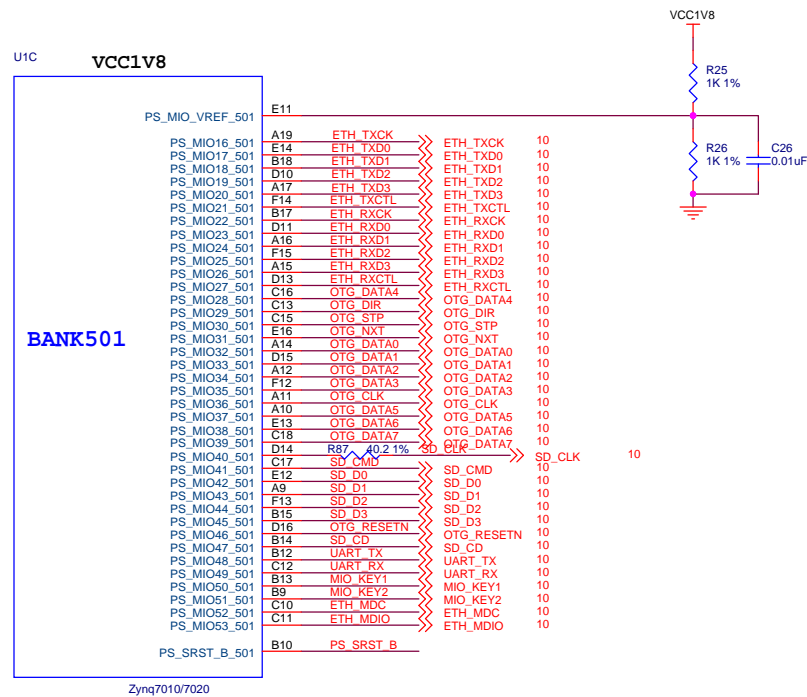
VCC1V8

U1C

VCC1V8

BANK501

PS_MIO_VREF_501 E11
PS_MIO16_501 A19 ETH_TXCK ETH_TXCK 10
PS_MIO17_501 E14 ETH_TXD0 ETH_TXD0 10
PS_MIO18_501 B18 ETH_TXD1 ETH_TXD1 10
PS_MIO19_501 D10 ETH_TXD2 ETH_TXD2 10
PS_MIO20_501 A17 ETH_TXD3 ETH_TXD3 10
PS_MIO21_501 F14 ETH_TXCTL ETH_TXCTL 10
PS_MIO22_501 B17 ETH_RXCK ETH_RXCK 10
PS_MIO23_501 D11 ETH_RXD0 ETH_RXD0 10
PS_MIO24_501 A16 ETH_RXD1 ETH_RXD1 10
PS_MIO25_501 F15 ETH_RXD2 ETH_RXD2 10
PS_MIO26_501 A15 ETH_RXD3 ETH_RXD3 10
PS_MIO27_501 D13 ETH_RXCTL ETH_RXCTL 10
PS_MIO28_501 C16 OTG_DATA4 OTG_DATA4 10
PS_MIO29_501 C13 OTG_DIR OTG_DIR 10
PS_MIO30_501 C15 OTG_STP OTG_STP 10
PS_MIO31_501 E16 OTG_NXT OTG_NXT 10
PS_MIO32_501 A14 OTG_DATA0 OTG_DATA0 10
PS_MIO33_501 D15 OTG_DATA1 OTG_DATA1 10
PS_MIO34_501 A12 OTG_DATA2 OTG_DATA2 10
PS_MIO35_501 F12 OTG_DATA3 OTG_DATA3 10
PS_MIO36_501 A11 OTG_CLK OTG_CLK 10
PS_MIO37_501 A10 OTG_DATA5 OTG_DATA5 10
PS_MIO38_501 E13 OTG_DATA6 OTG_DATA6 10
PS_MIO39_501 C18 OTG_DATA7 OTG_DATA7 10
PS_MIO40_501 D14 R87 40.2 1% SD_CLK SD_CLK 10
PS_MIO41_501 C17 SD_CMD SD_CMD 10
PS_MIO42_501 E12 SD_D0 SD_D0 10
PS_MIO43_501 A9 SD_D1 SD_D1 10
PS_MIO44_501 F13 SD_D2 SD_D2 10
PS_MIO45_501 B15 SD_D3 SD_D3 10
PS_MIO46_501 D16 OTG_RESETN OTG_RESETN 10
PS_MIO47_501 B14 SD_CD SD_CD 10
PS_MIO48_501 B12 UART_TX UART_TX 10
PS_MIO49_501 C12 UART_RX UART_RX 10
PS_MIO50_501 B13 MIO_KEY1 MIO_KEY1 10
PS_MIO51_501 B9 MIO_KEY2 MIO_KEY2 10
PS_MIO52_501 C10 ETH_MDC ETH_MDC 10
PS_MIO53_501 C11 ETH_MDIO ETH_MDIO 10

PS_SRST_B_501 B10 PS_SRST_B

Zynq7010/7020

R25
1K 1%
R26
1K 1%
C26
0.01uF